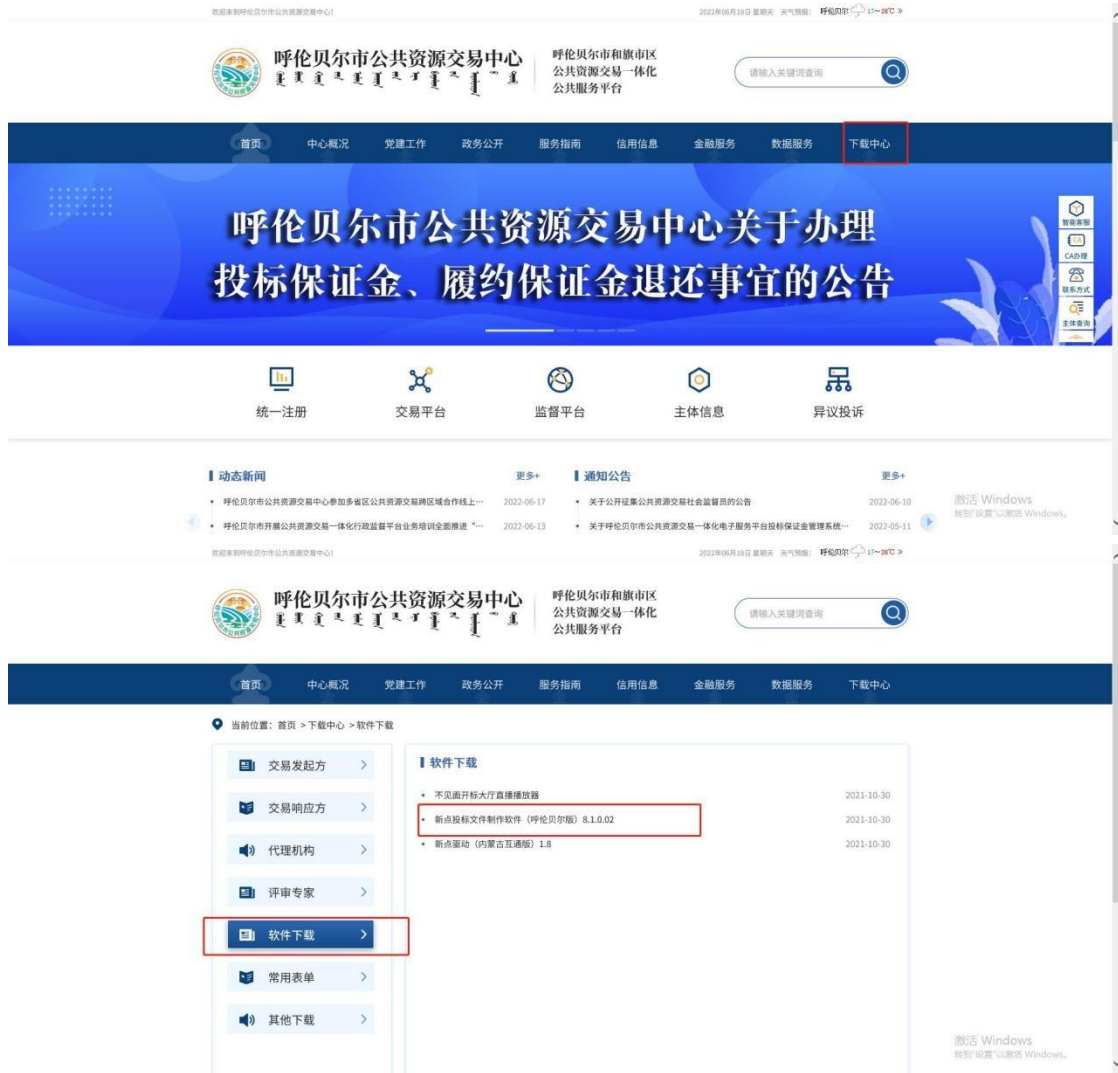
欢迎来到呼伦贝尔市公共资源交易中心！

2022年06月19日 星期天 天气预报： 呼伦贝尔 17~28℃ »

呼伦贝尔市公共资源交易中心

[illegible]

呼伦贝尔市和旗市区
公共资源交易一体化
公共服务平台

请输入关键词查询

首页 中心概况 党建工作 政务公开 服务指南 信用信息 金融服务 数据服务 下载中心

呼伦贝尔市公共资源交易中心关于办理
投标保证金、履约保证金退还事宜的公告

智能客服
CA办理
联系方式
主体查询

统一注册 交易平台 监督平台 主体信息 异议投诉

动态新闻 更多+

• 呼伦贝尔市公共资源交易中心参加多省区公共资源交易跨区域合作线上… 2022-06-17
• 呼伦贝尔市开展公共资源交易一体化行政监督平台业务培训全面推进"… 2022-06-13

通知公告 更多+

• 关于公开征集公共资源交易社会监督员的公告 2022-06-10
• 关于呼伦贝尔市公共资源交易一体化电子服务平台投标保证金管理系统… 2022-05-11

激活 Windows
转到"设置"以激活 Windows。

欢迎来到呼伦贝尔市公共资源交易中心！

2022年06月19日 星期天 天气预报： 呼伦贝尔 17~28℃ »

呼伦贝尔市公共资源交易中心

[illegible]

呼伦贝尔市和旗市区
公共资源交易一体化
公共服务平台

请输入关键词查询

首页 中心概况 党建工作 政务公开 服务指南 信用信息 金融服务 数据服务 下载中心

当前位置：首页 > 下载中心 > 软件下载

交易发起方 >
交易响应方 >
代理机构 >
评审专家 >
软件下载 >
常用表单 >
其他下载 >

软件下载

• 不见面开标大厅直播播放器 2021-10-30
• 新点投标文件制作软件（呼伦贝尔版）8.1.0.02 2021-10-30
• 新点驱动（内蒙古互通版）1.8 2021-10-30

激活 Windows
转到"设置"以激活 Windows。